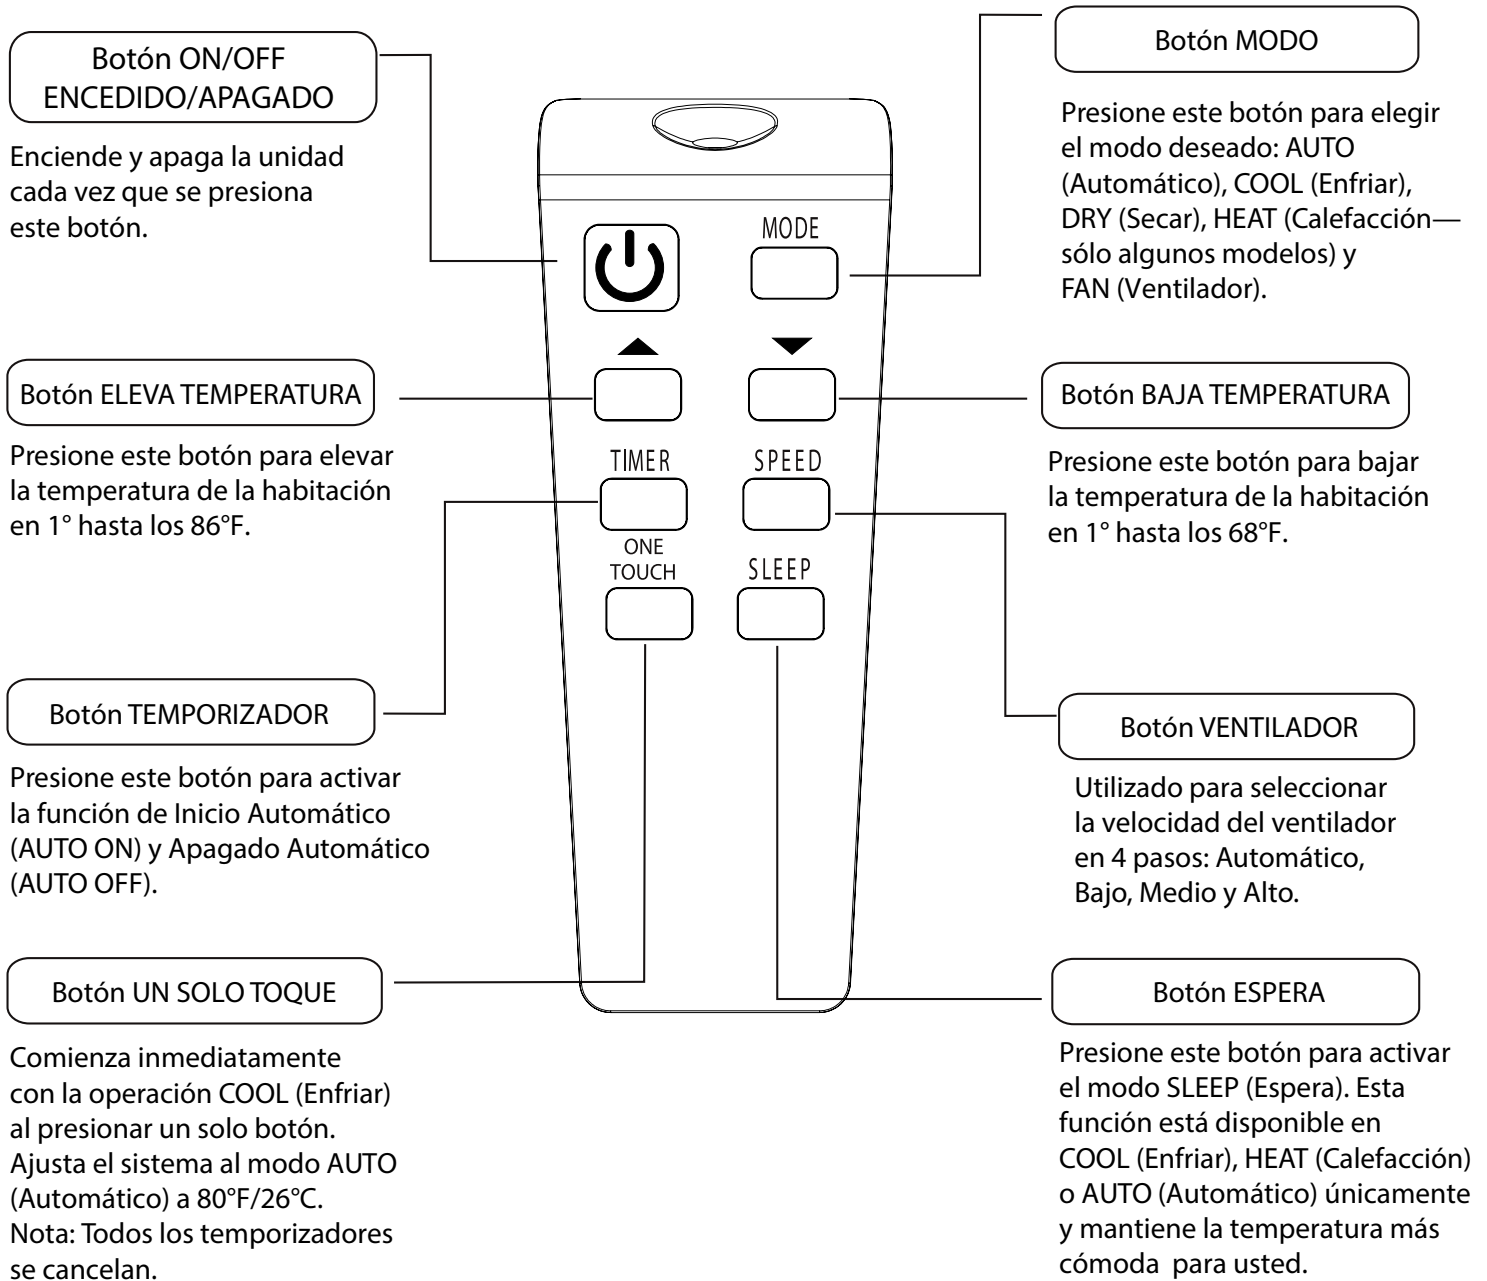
Botón ON/OFF ENCEDIDO/APAGADO

Enciende y apaga la unidad cada vez que se presiona este botón.

Botón MODO

Presione este botón para elegir el modo deseado: AUTO (Automático), COOL (Enfriar), DRY (Secar), HEAT (Calefacción—sólo algunos modelos) y FAN (Ventilador).

MODE

Botón ELEVA TEMPERATURA

Presione este botón para elevar la temperatura de la habitación en 1° hasta los 86°F.

Botón BAJA TEMPERATURA

Presione este botón para bajar la temperatura de la habitación en 1° hasta los 68°F.

TIMER

SPEED

ONE TOUCH

SLEEP

Botón TEMPORIZADOR

Presione este botón para activar la función de Inicio Automático (AUTO ON) y Apagado Automático (AUTO OFF).

Botón VENTILADOR

Utilizado para seleccionar la velocidad del ventilador en 4 pasos: Automático, Bajo, Medio y Alto.

Botón UN SOLO TOQUE

Comienza inmediatamente con la operación COOL (Enfriar) al presionar un solo botón. Ajusta el sistema al modo AUTO (Automático) a 80°F/26°C. Nota: Todos los temporizadores se cancelan.

Botón ESPERA

Presione este botón para activar el modo SLEEP (Espera). Esta función está disponible en COOL (Enfriar), HEAT (Calefacción) o AUTO (Automático) únicamente y mantiene la temperatura más cómoda para usted.